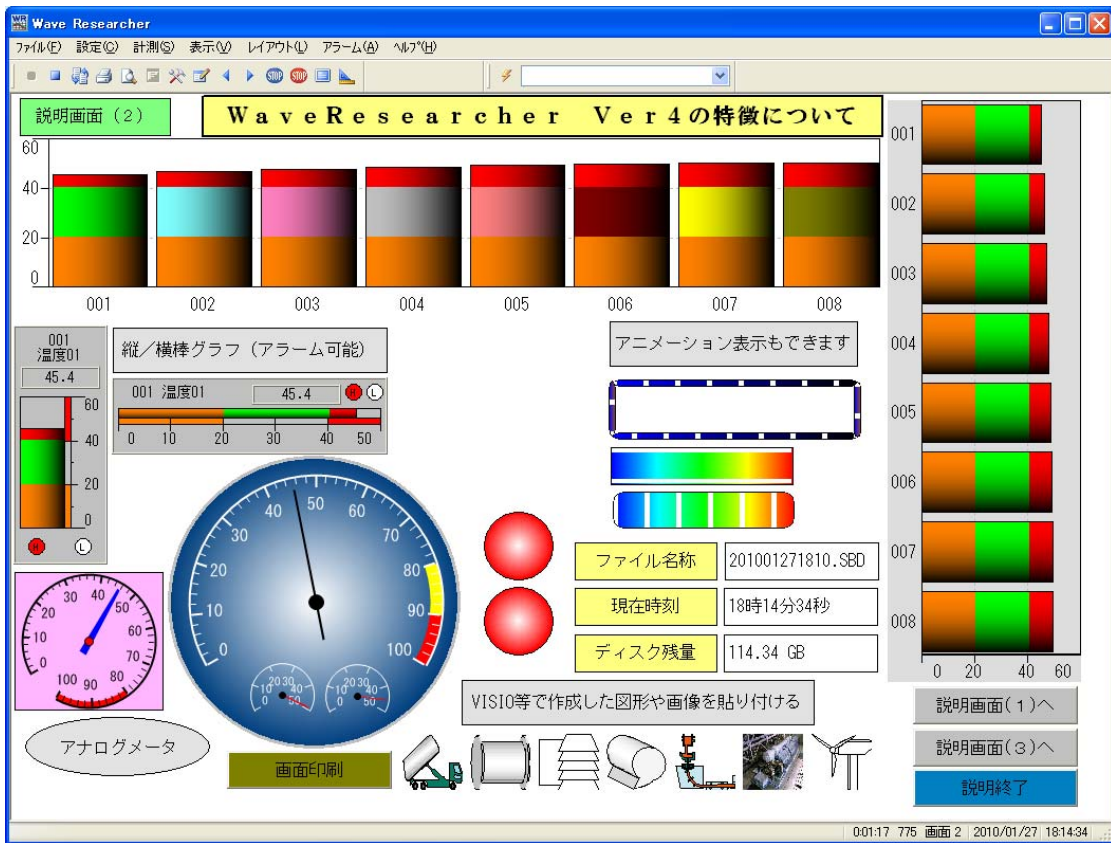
Wave Researcher

ファイル(F) 設定(C) 計測(S) 表示(V) レイアウト(L) アラーム(A) ヘルプ(H)

STOP STOP

説明画面（2）

WaveResearcher Ver4の特徴について

60
40
20
0
001 002 003 004 005 006 007 008

001
002
003
004
005
006
007
008
0 20 40 60

001
温度01
45.4
60
40
20
0
H L

縦／横棒グラフ（アラーム可能）

001 温度01 45.4 H L
0 10 20 30 40 50

アニメーション表示もできます

0 10 20 30 40 50 60 70 80 90 100
0 10 20 30 40 50
0 10 20 30 40 50

0 10 20 30 40 50 60 70 80 90 100

ファイル名称 201001271810.SBD
現在時刻 18時14分34秒
ディスク残量 114.34 GB

VISIO等で作成した図形や画像を貼り付ける

アナログメータ

画面印刷

説明画面（１）へ
説明画面（３）へ
説明終了

0:01:17 775 画面 2 2010/01/27 18:14:34